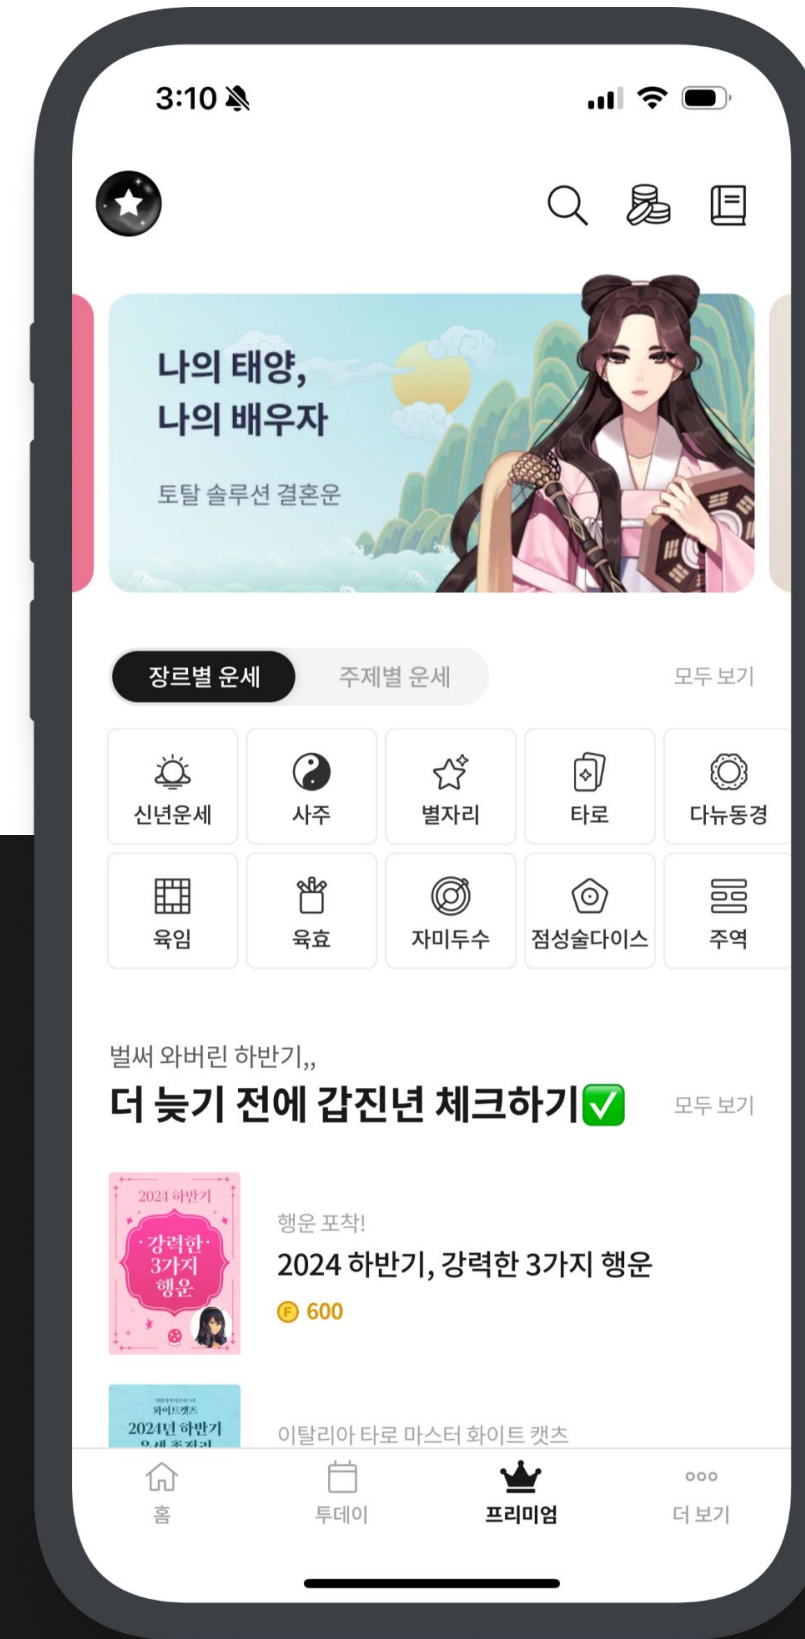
3:10

나의 태양,
나의 배우자

토탈 솔루션 결혼운

장르별 운세
주제별 운세
모두 보기

신년운세
사주
별자리
타로
다뉴동경
육임
육효
자미두수
점성술다이스
주역

벌써 와버린 하반기,,
더 늦기 전에 갑진년 체크하기✅
모두 보기

2024 하반기
강력한 3가지 행운

행운 포착!
2024 하반기, 강력한 3가지 행운
600

화이트캣츠
2024년 하반기
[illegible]

이탈리아 타로 마스터 화이트 캣츠

홈
투데이
프리미엄
더 보기